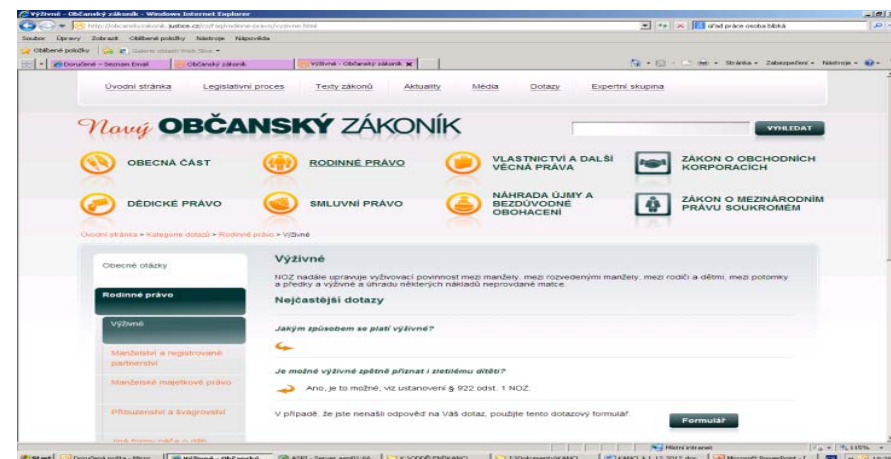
Výživné - Občanský zákoník - Windows Internet Explorer

http://obcanskyzakonik.justice.cz/cz/rodinne-pravo/vyzivne.html

úřad práce osoba blízká

Soubor Úpravy Zobrazit Oblíbené položky Nástroje Nápověda

Oblíbené položky

Doručené - Seznam Email | Občanský zákoník | Výživné - Občanský zákoník

Stránka Zabezpečení Nástroje

Úvodní stránka Legislativní proces Texty zákonů Aktuality Média Dotazy Expertní skupina

Nový OBČANSKÝ ZÁKONÍK

VYHLEDAT

OBECNÁ ČÁST

RODINNÉ PRÁVO

VLASTNICTVÍ A DALŠÍ VĚCNÁ PRÁVA

ZÁKON O OBCHODNÍCH KORPORACÍCH

DĚDICKÉ PRÁVO

SMLUVNÍ PRÁVO

NÁHRADA ÚJMY A BEZDŮVODNÉ OBOHACENÍ

ZÁKON O MEZINÁRODNÍM PRÁVU SOUKROMÉM

Úvodní stránka > Kategorie dotazů > Rodinné právo > Výživné

Obecné otázky

Rodinné právo

Výživné

Manželství a registrované partnerství

Manželské majetkové právo

Příbuzenství a švagrovství

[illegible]

Výživné

NOZ nadále upravuje vyživovací povinnost mezi manžely, mezi rozvedenými manžely, mezi rodiči a dětmi, mezi potomky a předky a výživné a úhradu některých nákladů neprovdané matce.

Nejčastější dotazy

Jakým způsobem se platí výživné?

Je možné výživné zpětně přiznat i zletilému dítěti?

Ano, je to možné, viz ustanovení § 922 odst. 1 NOZ.

V případě, že jste nenašli odpověď na Váš dotaz, použijte tento dotazový formulář.

Formulář

Místní intranet

115%

Start